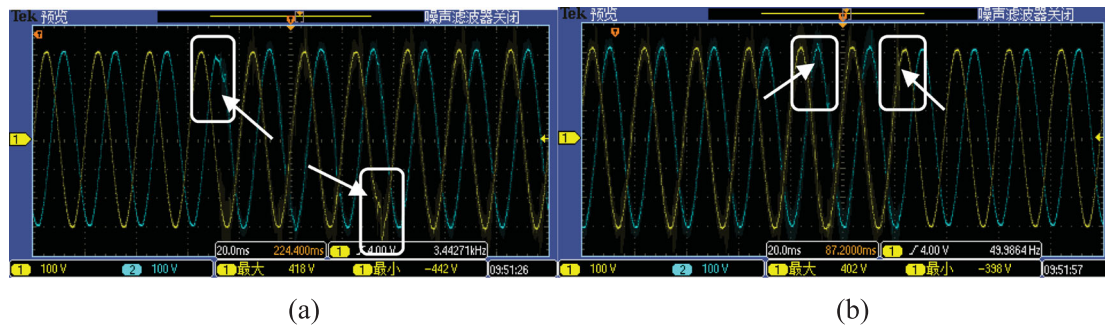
Tek 预览 噪声滤波器关闭

20.0ms 224.400ms 1 4.00 V 3.44271kHz

1 100 V 2 100 V 1 最大 418 V 1 最小 −442 V 09:51:26

(a)

Tek 预览 噪声滤波器关闭

20.0ms 87.2000ms 1 4.00 V 49.9864 Hz

1 100 V 2 100 V 1 最大 402 V 1 最小 −398 V 09:51:57

(b)